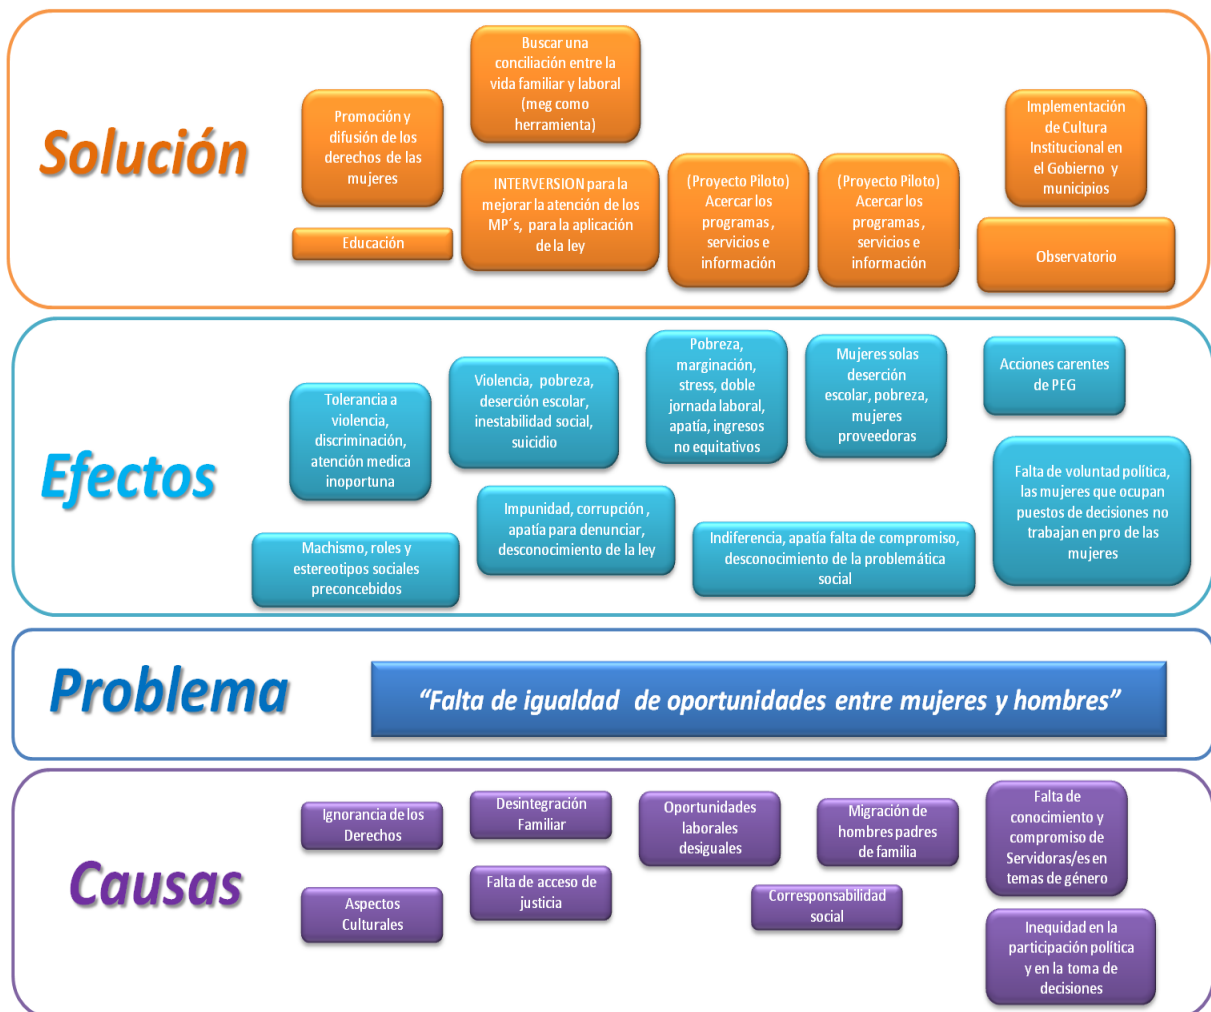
Solución

Buscar una conciliación entre la vida familiar y laboral (meg como herramienta)

Promoción y difusión de los derechos de las mujeres

Implementación de Cultura Institucional en el Gobierno y municipios

INTERVERSION para la mejorar la atención de los MP's, para la aplicación de la ley

(Proyecto Piloto) Acercar los programas, servicios e información

(Proyecto Piloto) Acercar los programas, servicios e información

Educación

Observatorio

Efectos

Pobreza, marginación, stress, doble jornada laboral, apatía, ingresos no equitativos

Mujeres solas deserción escolar, pobreza, mujeres proveedoras

Acciones carentes de PEG

Violencia, pobreza, deserción escolar, inestabilidad social, suicidio

Tolerancia a violencia, discriminación, atención medica inoportuna

Falta de voluntad política, las mujeres que ocupan puestos de decisiones no trabajan en pro de las mujeres

Impunidad, corrupción, apatía para denunciar, desconocimiento de la ley

Indiferencia, apatía falta de compromiso, desconocimiento de la problemática social

Machismo, roles y estereotipos sociales preconcebidos

Problema

"Falta de igualdad de oportunidades entre mujeres y hombres"

Causas

Ignorancia de los Derechos

Desintegración Familiar

Oportunidades laborales desiguales

Migración de hombres padres de familia

Falta de conocimiento y compromiso de Servidoras/es en temas de género

Aspectos Culturales

Falta de acceso de justicia

Corresponsabilidad social

Inequidad en la participación política y en la toma de decisiones